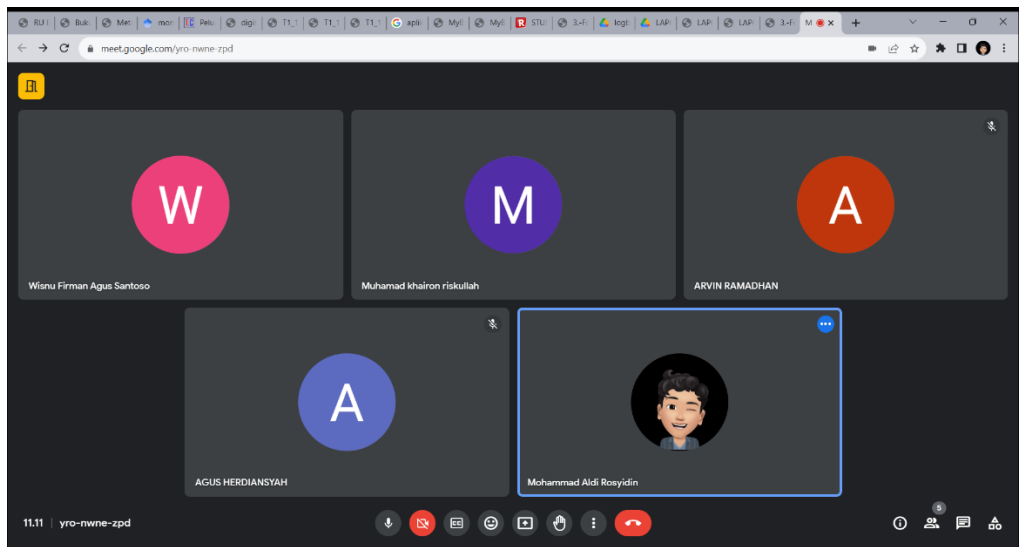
RU | Buk | Met | mor | Pelu | digi | T1_ | T1_ | T1_ | aplik | MyIi | MyIi | STU | 3-F | logi | LAP | LAP | LAP | 3-F | M ×
+

meet.google.com/yro-nwne-zpd

W
Wisnu Firman Agus Santoso

M
Muhamad khairon riskullah

A
ARVIN RAMADHAN

A
AGUS HERDIANSYAH

Mohammad Aldi Rosyidin

11.11 | yro-nwne-zpd

5